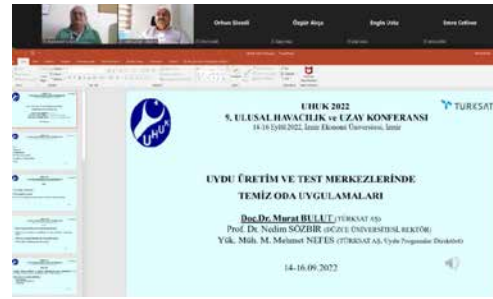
Orhun Sivasli

Özgür Akça

Engin Usta

Emre Cetiner

UHUK 2022
9. ULUSAL HAVACILIK ve UZAY KONFERANSI
14-16 Eylül 2022, İzmir Ekonomi Üniversitesi, İzmir

TURKSAT

UHUK

UYDU ÜRETİM VE TEST MERKEZLERİNDE TEMİZ ODA UYGULAMALARI

Doç.Dr. Murat BULUT (TÜRKSAT AŞ)
Prof. Dr. Nedim SÖZBİR (DÜZCE ÜNİVERSİTESİ, REKTÖR)
Yük. Müh. M. Mehmet NEFES (TÜRKSAT AŞ, Uydu Programlar Direktörü)

14-16.09.2022